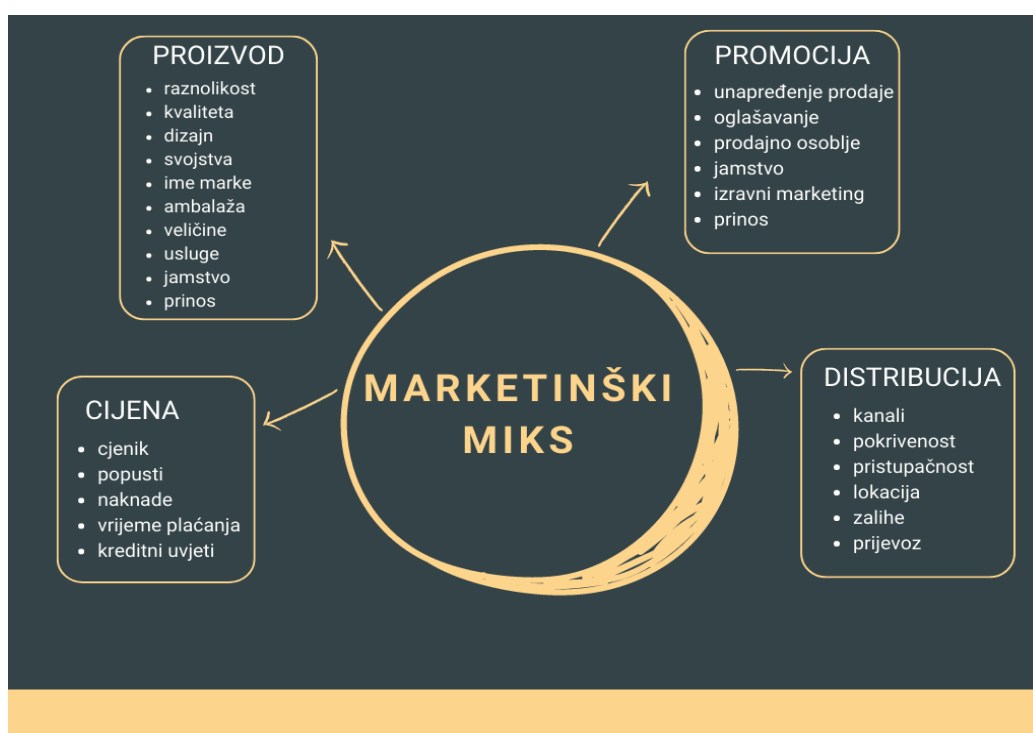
PROIZVOD
- raznolikost
- kvaliteta
- dizajn
- svojstva
- ime marke
- ambalaža
- veličine
- usluge
- jamstvo
- prinos

PROMOCIJA
- unapređenje prodaje
- oglašavanje
- prodajno osoblje
- jamstvo
- izravni marketing
- prinos

MARKETINŠKI MIKS

CIJENA
- cjenik
- popusti
- naknade
- vrijeme plaćanja
- kreditni uvjeti

DISTRIBUCIJA
- kanali
- pokrivenost
- pristupačnost
- lokacija
- zalihe
- prijevoz